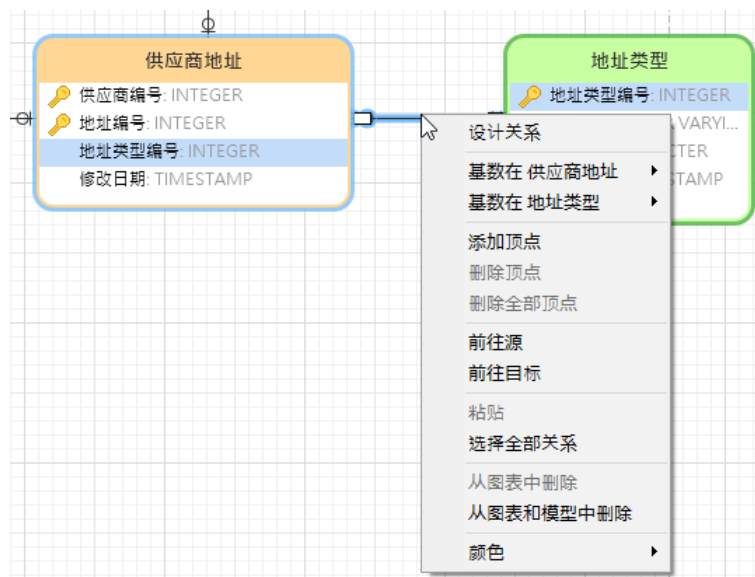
供应商地址

供应商编号: INTEGER
地址编号: INTEGER
地址类型编号: INTEGER
修改日期: TIMESTAMP

地址类型

地址类型编号: INTEGER
VARYI...
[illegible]TER
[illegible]STAMP

设计关系
基数在 供应商地址
基数在 地址类型
添加顶点
删除顶点
删除全部顶点
前往源
前往目标
粘贴
选择全部关系
从图表中删除
从图表和模型中删除
颜色